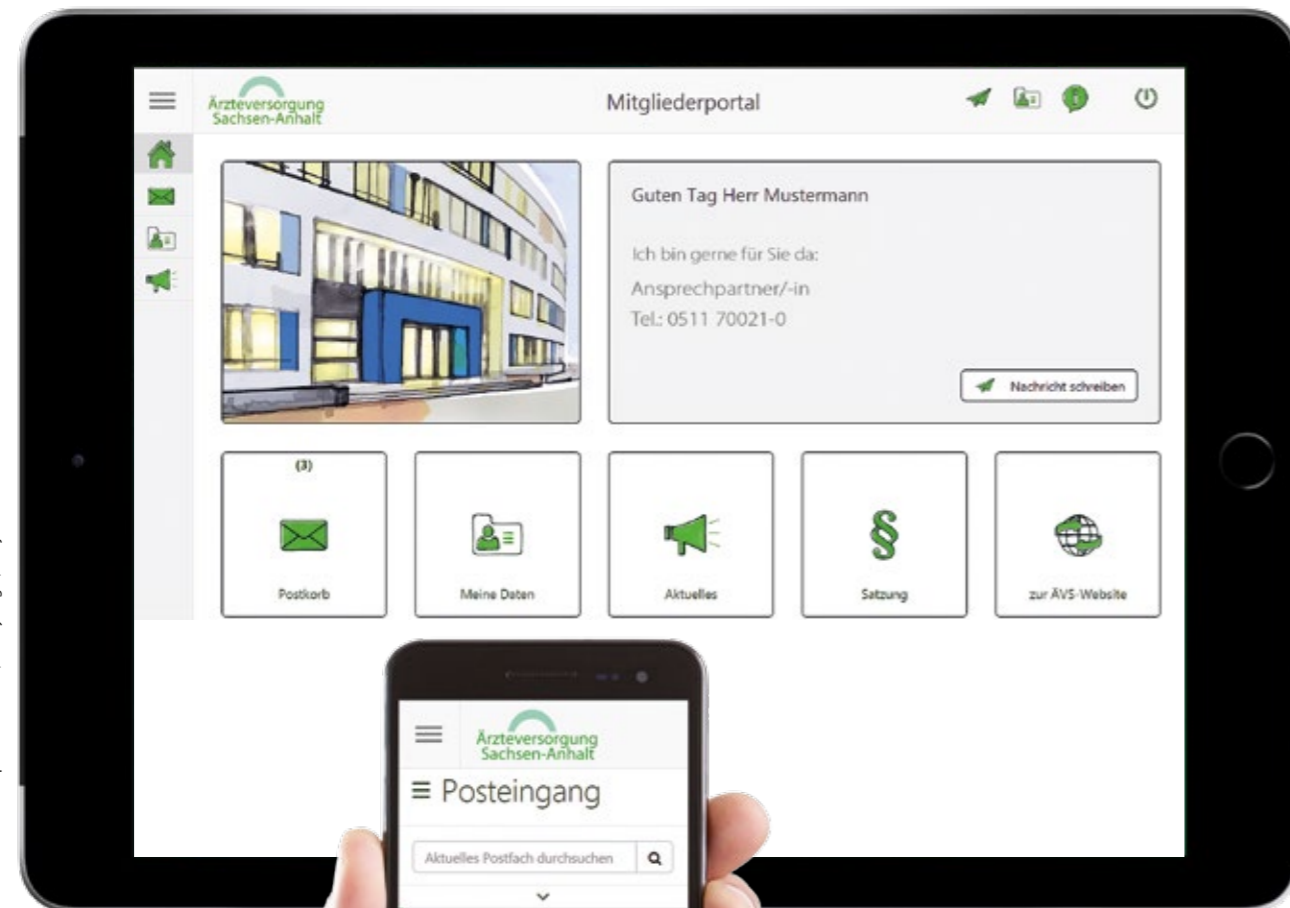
Ärzteversorgung Sachsen-Anhalt

Mitgliederportal

Guten Tag Herr Mustermann

Ich bin gerne für Sie da:

Ansprechpartner/-in

Tel.: 0511 70021-0

Nachricht schreiben

(3)

Postkorb

Meine Daten

Aktuelles

§

Satzung

zur ÄVS-Website

Ärzteversorgung Sachsen-Anhalt

≡ Posteingang

Aktuelles Postfach durchsuchen